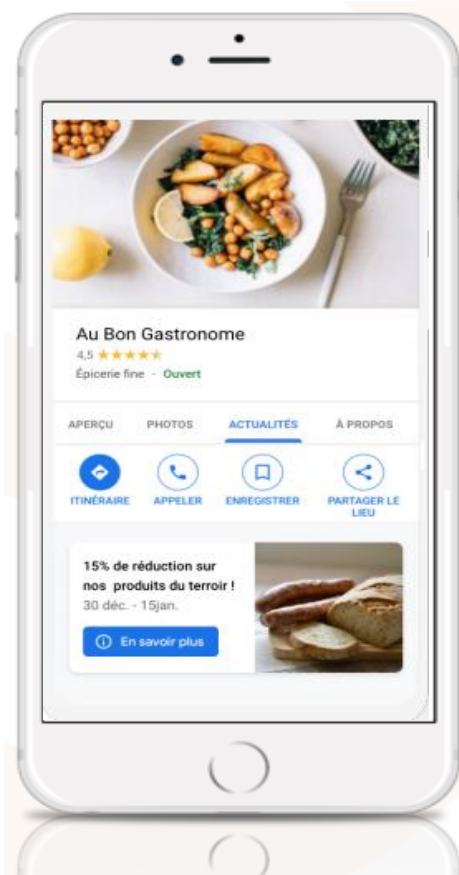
Au Bon Gastronome
4,5 ★★★★★
Épicerie fine · Ouvert

APERÇU
PHOTOS
ACTUALITÉS
À PROPOS

ITINÉRAIRE
APPELER
ENREGISTRER
PARTAGER LE LIEU

15% de réduction sur nos produits du terroir !
30 déc. - 15jan.

En savoir plus